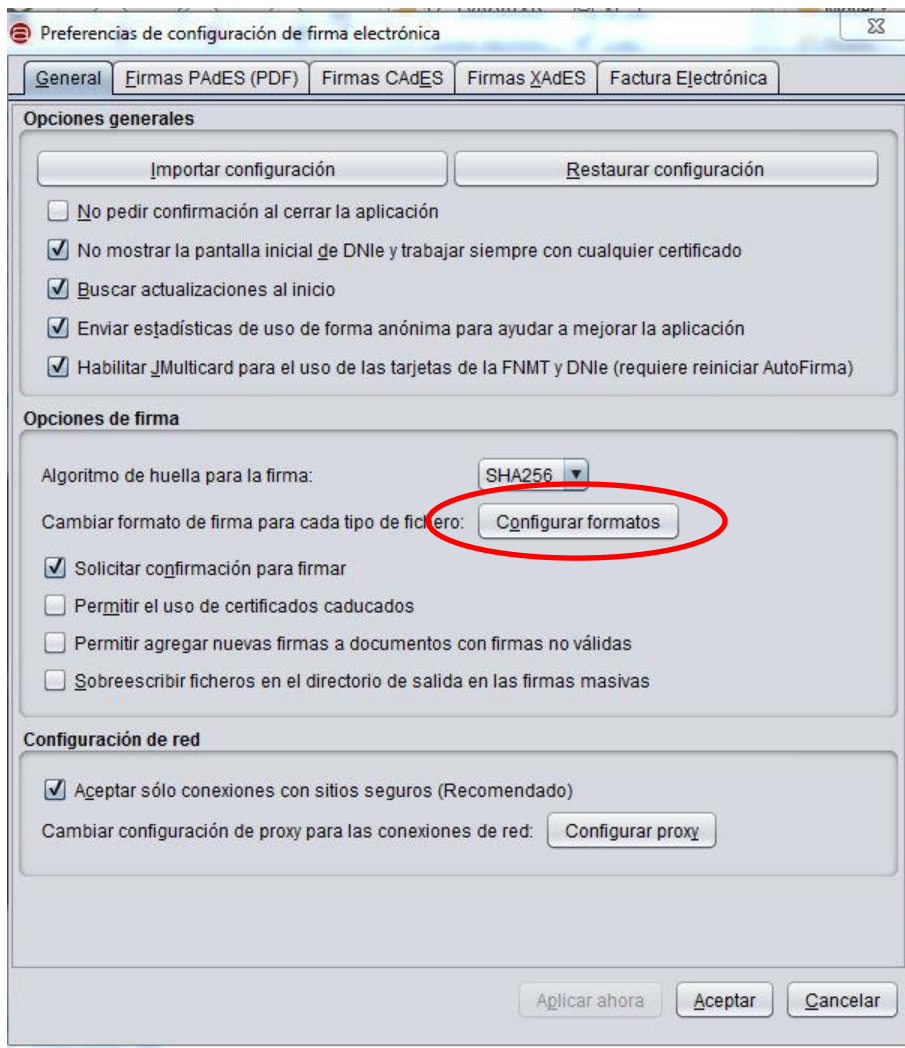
Preferencias de configuración de firma electrónica

General | Firmas PAdES (PDF) | Firmas CAdES | Firmas XAdES | Factura Electrónica

Opciones generales

Importar configuración

Restaurar configuración

No pedir confirmación al cerrar la aplicación

No mostrar la pantalla inicial de DNIe y trabajar siempre con cualquier certificado

Buscar actualizaciones al inicio

Enviar estadísticas de uso de forma anónima para ayudar a mejorar la aplicación

Habilitar JMulticard para el uso de las tarjetas de la FNMT y DNIe (requiere reiniciar AutoFirma)

Opciones de firma

Algoritmo de huella para la firma:

SHA256

Cambiar formato de firma para cada tipo de fichero:

Configurar formatos

Solicitar confirmación para firmar

Permitir el uso de certificados caducados

Permitir agregar nuevas firmas a documentos con firmas no válidas

Sobreescribir ficheros en el directorio de salida en las firmas masivas

Configuración de red

Aceptar sólo conexiones con sitios seguros (Recomendado)

Cambiar configuración de proxy para las conexiones de red:

Configurar proxy

Aplicar ahora

Aceptar

Cancelar